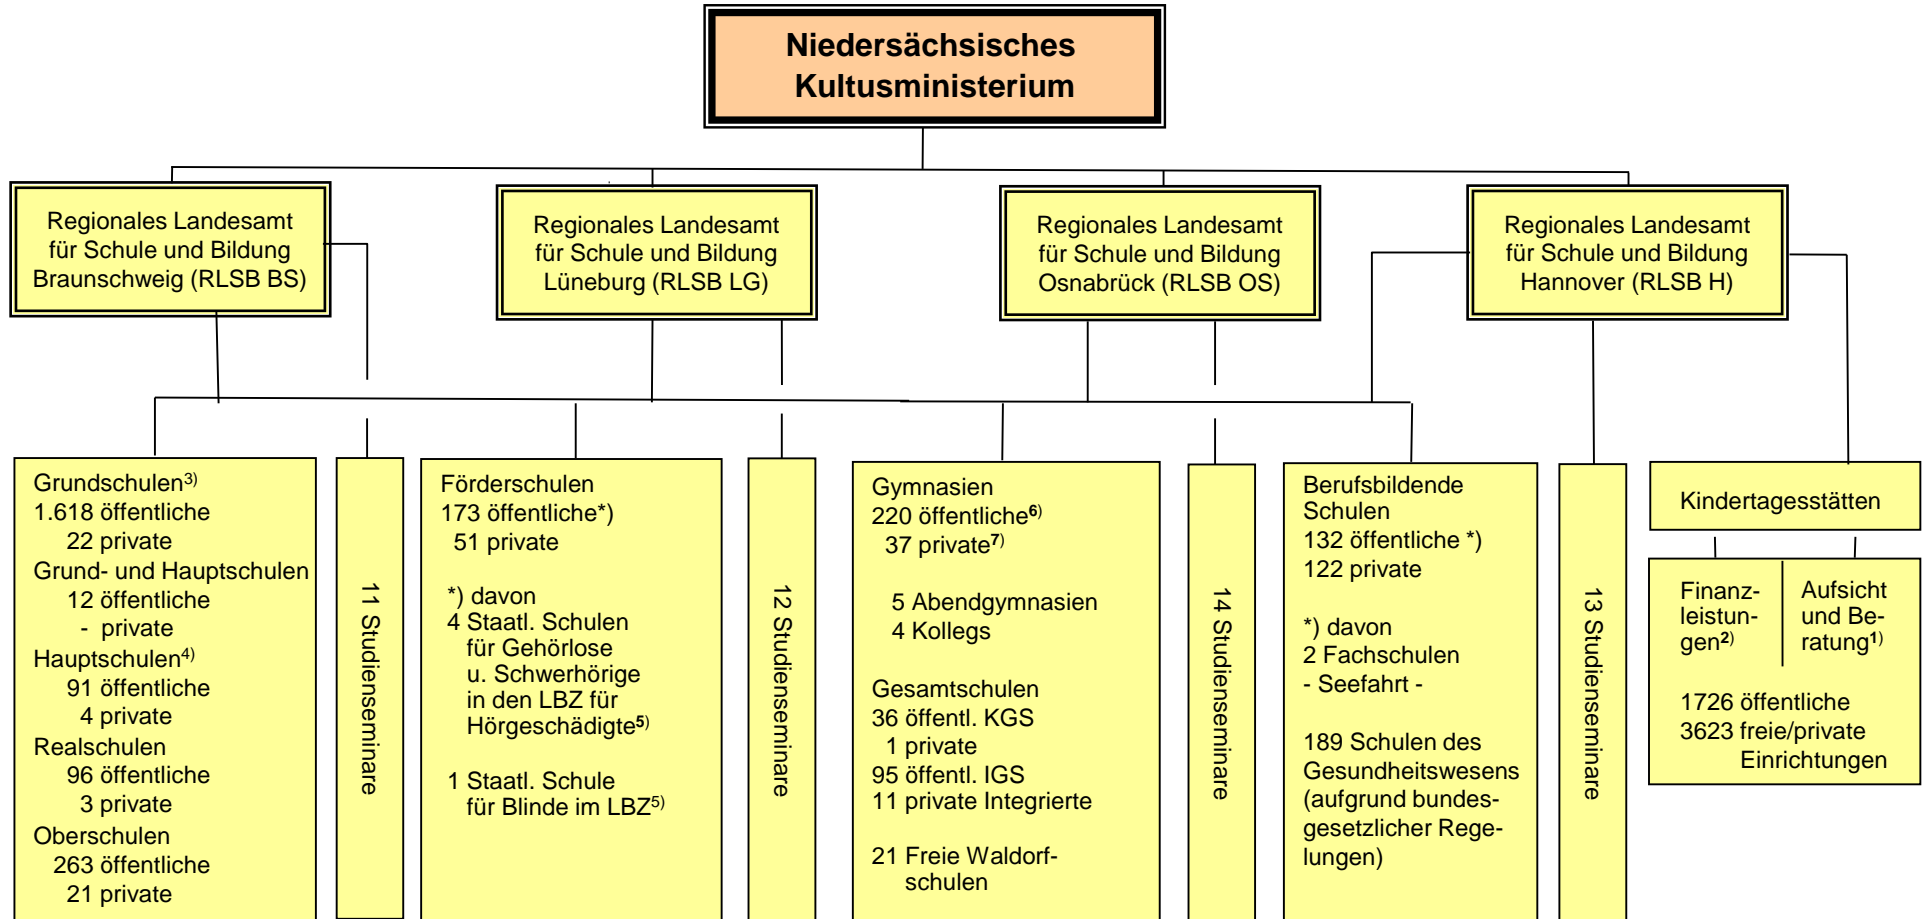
Niedersächsisches Kultusministerium

Regionales Landesamt für Schule und Bildung Braunschweig (RLSB BS)

Regionales Landesamt für Schule und Bildung Lüneburg (RLSB LG)

Regionales Landesamt für Schule und Bildung Osnabrück (RLSB OS)

Regionales Landesamt für Schule und Bildung Hannover (RLSB H)

Grundschulen$^{3)}$
1.618 öffentliche
22 private
Grund- und Hauptschulen
12 öffentliche
- private
Hauptschulen$^{4)}$
91 öffentliche
4 private
Realschulen
96 öffentliche
3 private
Oberschulen
263 öffentliche
21 private

11 Studienseminare

Förderschulen
173 öffentliche*)
51 private

*) davon
4 Staatl. Schulen für Gehörlose u. Schwerhörige in den LBZ für Hörgeschädigte$^{5)}$

1 Staatl. Schule für Blinde im LBZ$^{5)}$

12 Studienseminare

Gymnasien
220 öffentliche$^{6)}$
37 private$^{7)}$

5 Abendgymnasien
4 Kollegs

Gesamtschulen
36 öffentl. KGS
1 private
95 öffentl. IGS
11 private Integrierte

21 Freie Waldorfschulen

14 Studienseminare

Berufsbildende Schulen
132 öffentliche *)
122 private

*) davon
2 Fachschulen
- Seefahrt -

189 Schulen des Gesundheitswesens (aufgrund bundesgesetzlicher Regelungen)

13 Studienseminare

Kindertagesstätten

Finanzleistungen$^{2)}$

Aufsicht und Beratung$^{1)}$

1726 öffentliche
3623 freie/private Einrichtungen